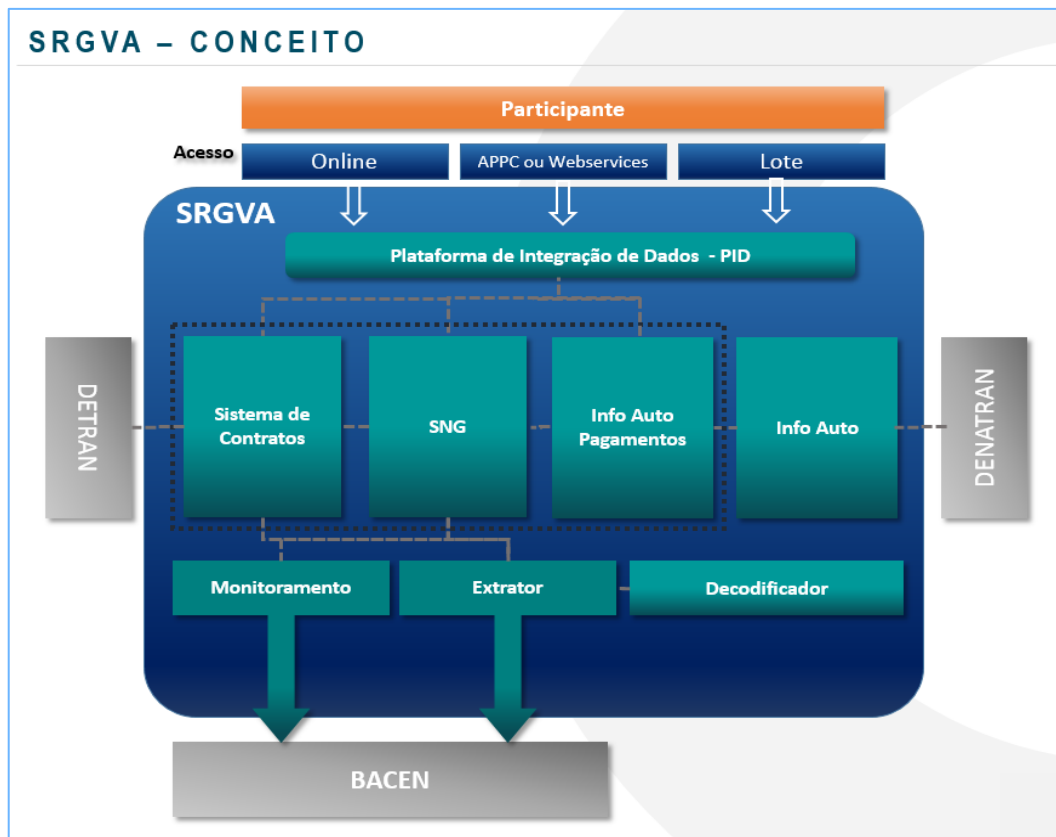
SRGVA – CONCEITO

Participante

Acesso

Online

APPC ou Webservices

Lote

SRGVA

Plataforma de Integração de Dados - PID

DETRAN

Sistema de Contratos

SNG

Info Auto Pagamentos

Info Auto

DENATRAN

Monitoramento

Extrator

Decodificador

BACEN